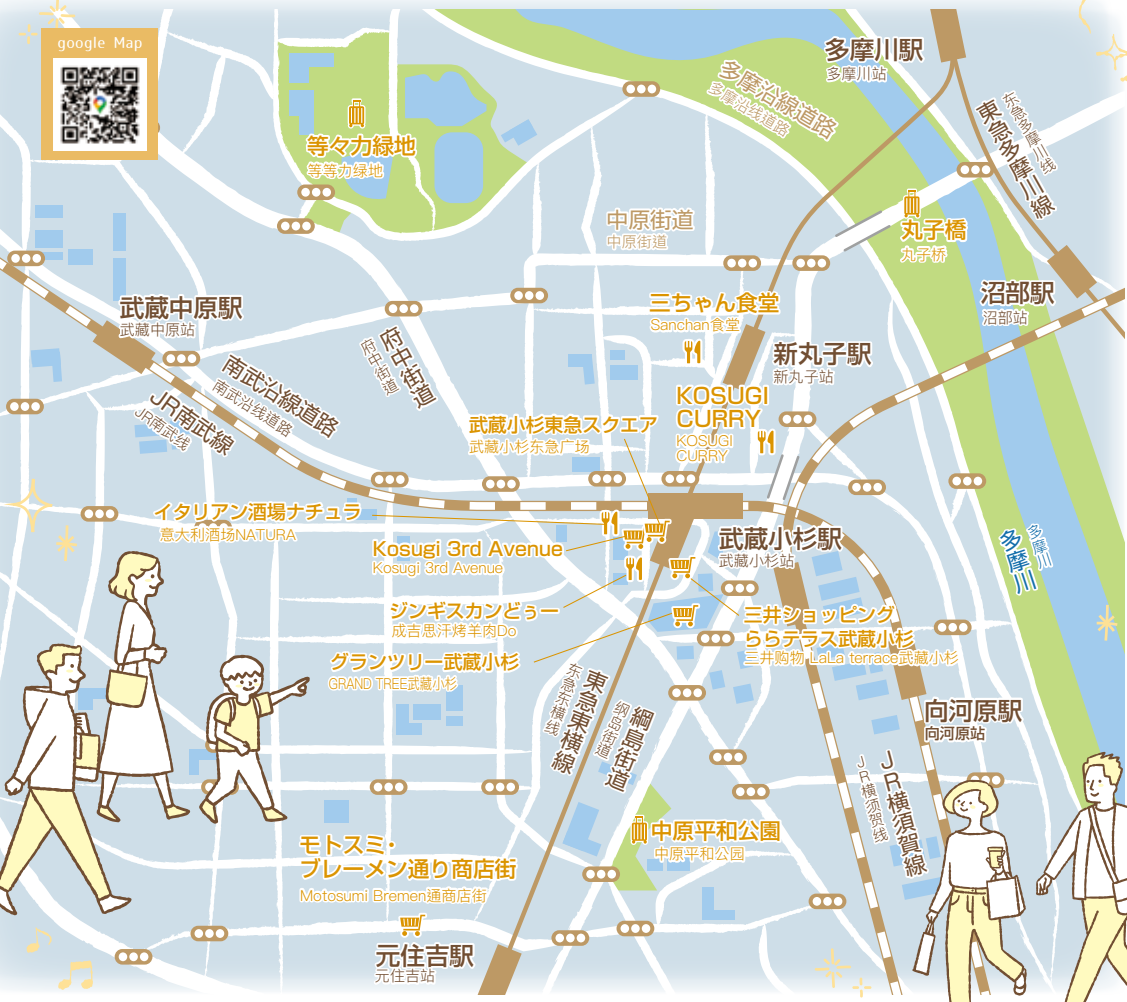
google Map

多摩川駅
多摩川站

東急多摩川線
东急多摩川线

多摩沿線道路
多摩沿线道路

等々力緑地
等等力绿地

中原街道
中原街道

丸子橋
丸子桥

沼部駅
沼部站

三ちゃん食堂
Sanchan食堂

武蔵中原駅
武蔵中原站

府中街道
府中街道

新丸子駅
新丸子站

南武沿線道路
南武沿线道路

JR南武線
JR南武线

KOSUGI CURRY
KOSUGI CURRY

武蔵小杉東急スクエア
武蔵小杉东急广场

イタリアン酒場ナチュラ
意大利酒场NATURA

武蔵小杉駅
武蔵小杉站

Kosugi 3rd Avenue
Kosugi 3rd Avenue

ジンギスカンどぅー
成吉思汗烤羊肉Do

三井ショッピング
ららテラス武蔵小杉
三井购物 LaLa terrace武蔵小杉

グランツリー武蔵小杉
GRAND TREE武蔵小杉

多摩川
多摩川

東急東横線
东急东横线

綱島街道
纲岛街道

向河原駅
向河原站

JR横須賀線
JR横须贺线

中原平和公園
中原平和公园

モトスミ・
ブレーメン通り商店街
Motosumi Bremen通商店街

元住吉駅
元住吉站